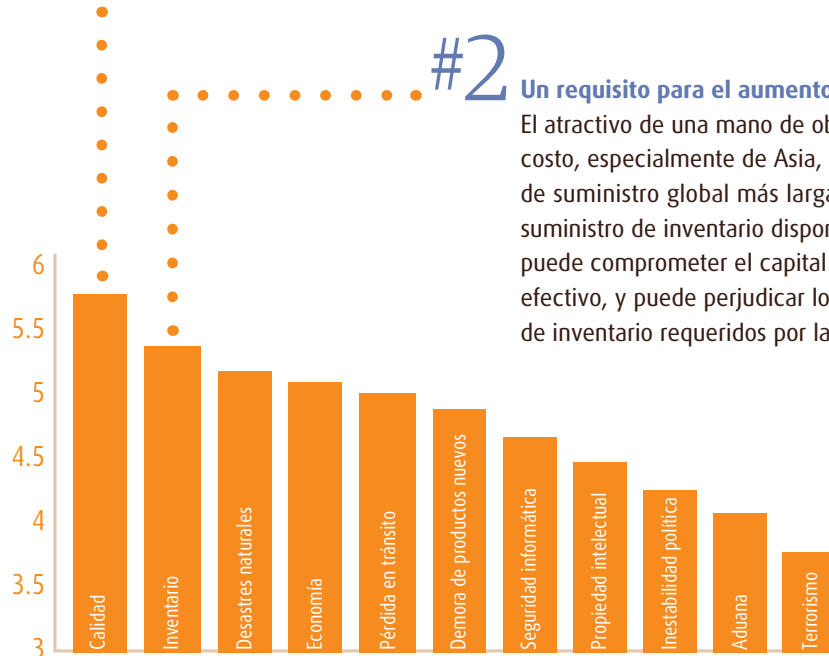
#2 Un requisito para el aumento

El atractivo de una mano de ob
costo, especialmente de Asia,
de suministro global más larga
suministro de inventario dispon
puede comprometer el capital
efectivo, y puede perjudicar lo
de inventario requeridos por la

6
5.5
5
4.5
4
3.5
3

Calidad
Inventario
Desastres naturales
Economía
Pérdida en tránsito
Demora de productos nuevos
Seguridad informática
Propiedad intelectual
Inestabilidad política
Aduana
Terrorismo